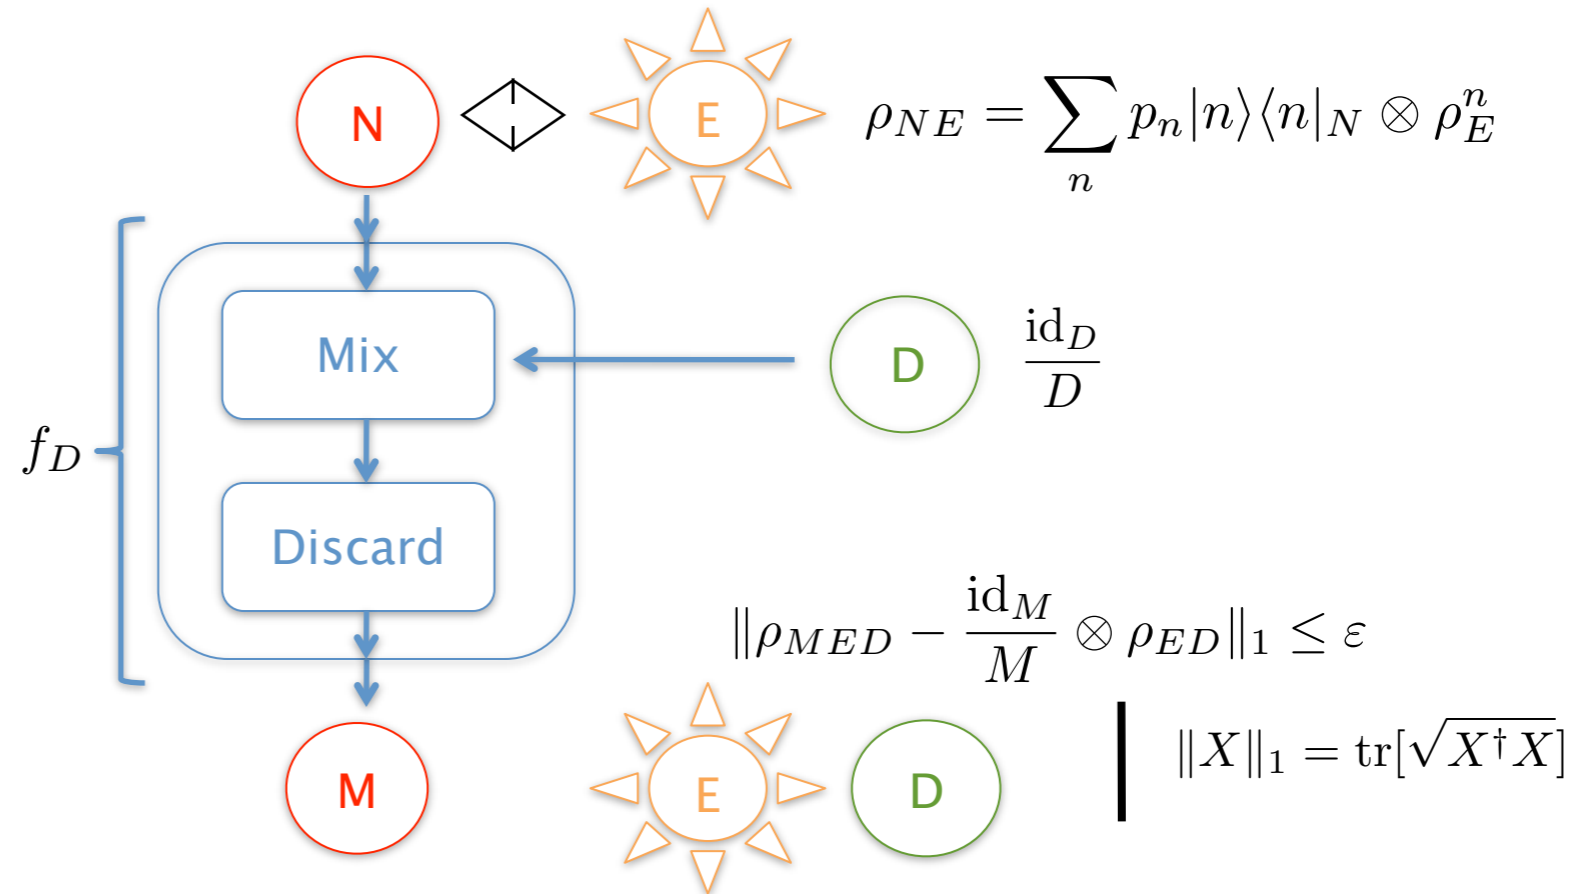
N

E

$\rho_{NE} = \sum_n p_n |n\rangle\langle n|_N \otimes \rho_E^n$

Mix

D

$\frac{\mathrm{id}_D}{D}$

$f_D$

Discard

$\|\rho_{MED} - \frac{\mathrm{id}_M}{M} \otimes \rho_{ED}\|_1 \leq \varepsilon$

$\|X\|_1 = \mathrm{tr}[\sqrt{X^\dagger X}]$

M

E

D